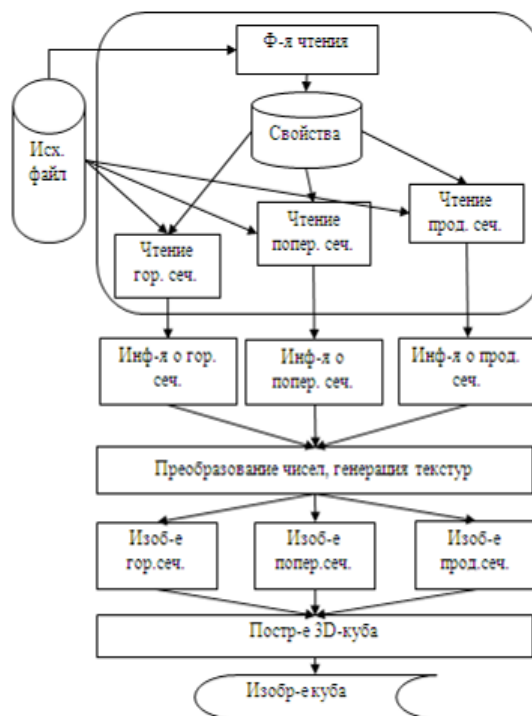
Ф-я чтения

Свойства

Исх. файл

Чтение прод. сеч.

Чтение попер. сеч.

Чтение гор. сеч.

Инф-я о гор. сеч.

Инф-я о попер. сеч.

Инф-я о прод. сеч.

Преобразование чисел, генерация текстур

Изоб-е гор.сеч.

Изоб-е попер.сеч.

Изоб-е прод.сеч.

Постр-е 3D-куба

Изобр-е куба